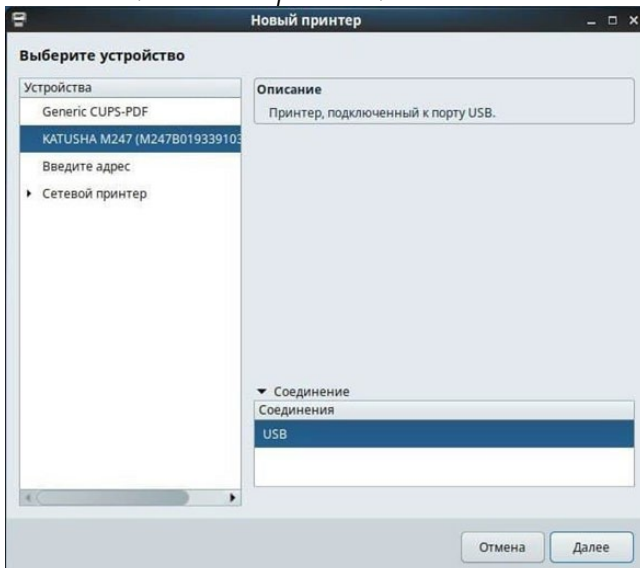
Новый принтер

Выберите устройство

Устройства
Generic CUPS-PDF
KATUSHA M247 (M247B01933910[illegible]
Введите адрес
Сетевой принтер

Описание
Принтер, подключенный к порту USB.

Соединение
Соединения
USB

Отмена
Далее